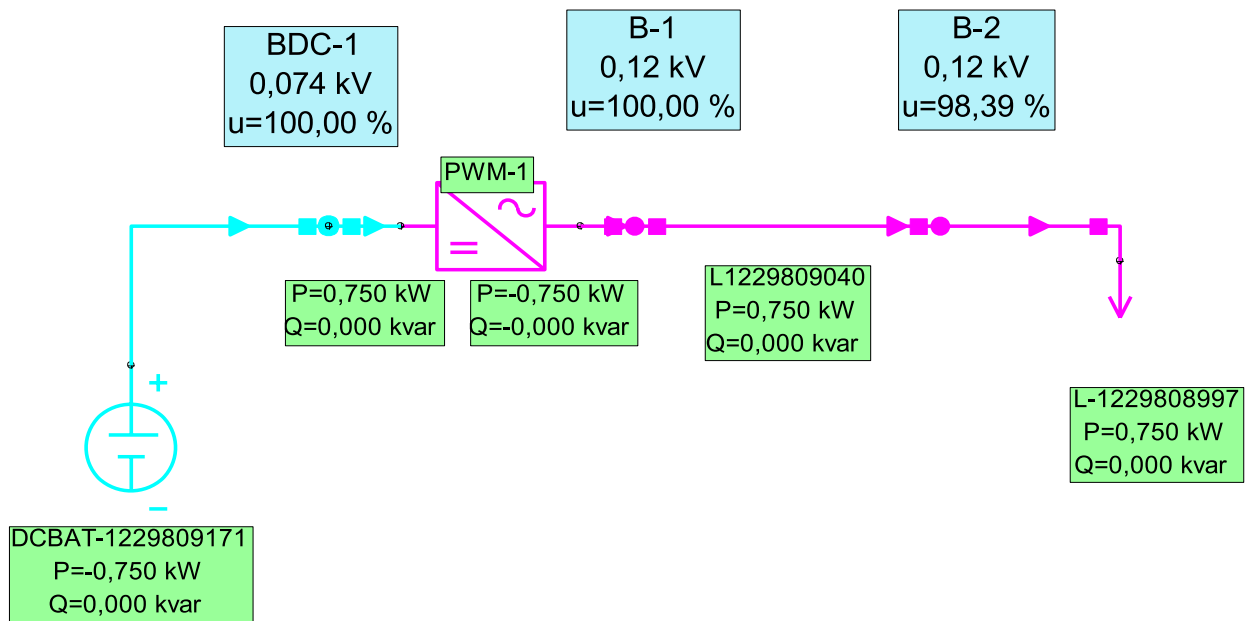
BDC-1
0,074 kV
u=100,00 %

B-1
0,12 kV
u=100,00 %

B-2
0,12 kV
u=98,39 %

PWM-1

P=0,750 kW
Q=0,000 kvar

P=-0,750 kW
Q=-0,000 kvar

L1229809040
P=0,750 kW
Q=0,000 kvar

+

−

L-1229808997
P=0,750 kW
Q=0,000 kvar

DCBAT-1229809171
P=-0,750 kW
Q=0,000 kvar